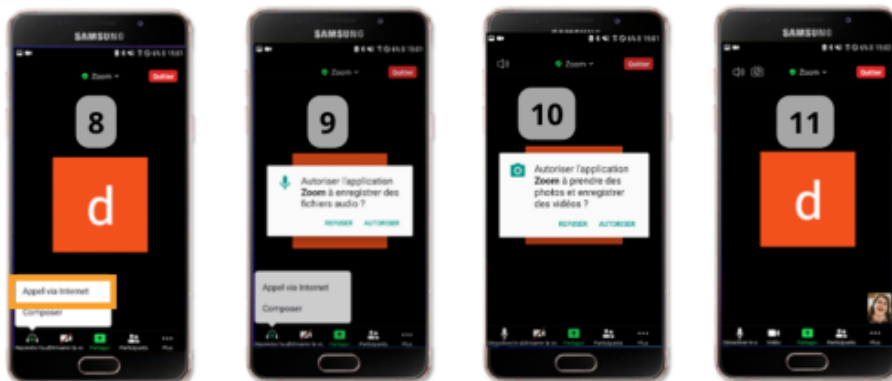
SAMSUNG

Zoom
Quitter

8

d

Appel via Internet

Composer

Partager
Participants
Plus

SAMSUNG

Zoom
Quitter

9

Autoriser l'application **Zoom** à enregistrer des fichiers audio ?

REFUSER AUTORISER

Appel via Internet

Composer

Partager
Participants
Plus

Zoom
Quitter

10

Autoriser l'application **Zoom** à prendre des photos et enregistrer des vidéos ?

REFUSER AUTORISER

Partager
Participants
Plus

SAMSUNG

Zoom
Quitter

11

d

Vidéo
Partager
Participants
Plus